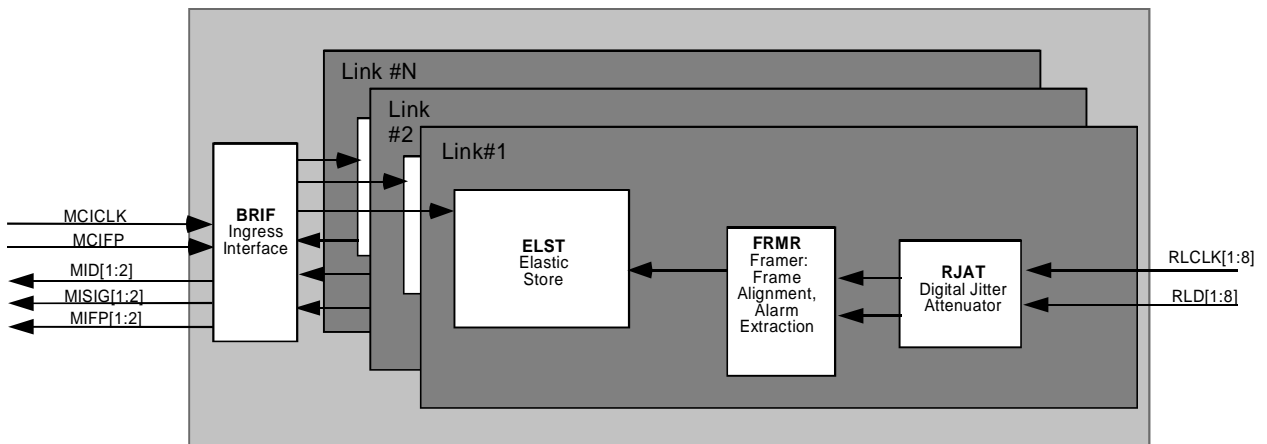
Link #N

Link #2

Link#1

MCICLK

MCIFP

MID[1:2]

MISIG[1:2]

MIFP[1:2]

BRIF
Ingress Interface

ELST
Elastic Store

FRMR
Framer: Frame Alignment, Alarm Extraction

RJAT
Digital Jitter Attenuator

RLCLK[1:8]

RLD[1:8]